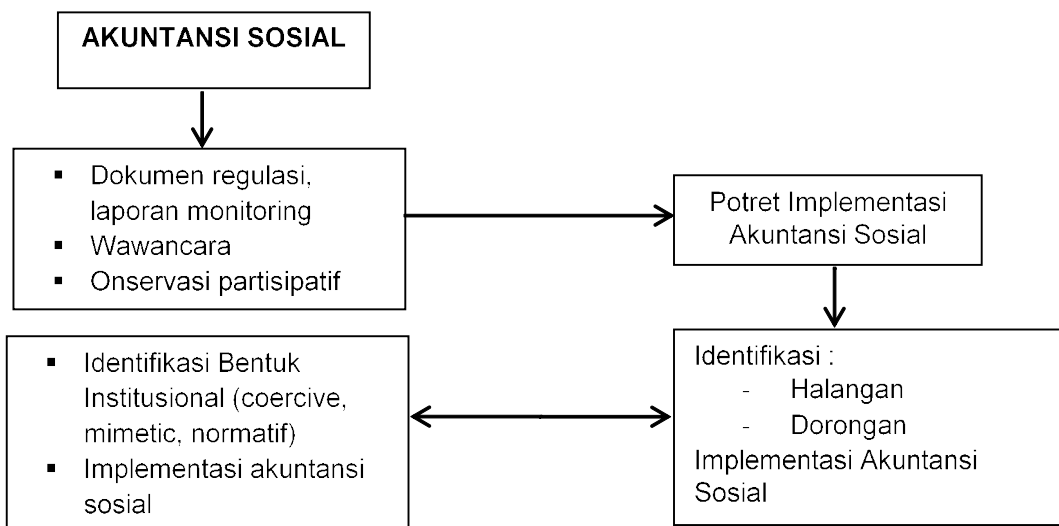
AKUNTANSI SOSIAL

- Dokumen regulasi, laporan monitoring
- Wawancara
- Onservasi partisipatif

Potret Implementasi Akuntansi Sosial

Identifikasi :
- Halangan
- Dorongan
Implementasi Akuntansi Sosial

- Identifikasi Bentuk Institusional (coercive, mimetic, normatif)
- Implementasi akuntansi sosial